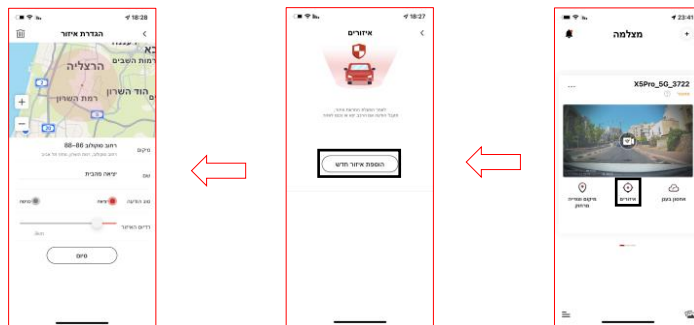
18:28

הגדרת איזור

רמת השבים

הרצליה

הוד השרון

רמת השרון

מיקום

רחוב סוקולוב 86–88

שם

יציאה מהבית

סוג התראה

יציאה

כניסה

רדיוס האיזור

סיום

18:27

איזורים

הוספת איזור חדש

23:41

מצלמה

X5Pro_5G_3722

אחסון בענן

איזורים

מיקום ומדידת מרחקים